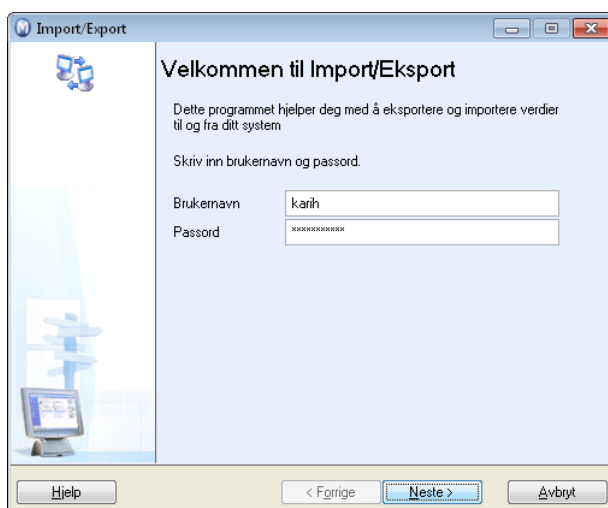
Import/Export

Velkommen til Import/Eksport

Dette programmet hjelper deg med å eksportere og importere verdier til og fra ditt system

Skriv inn brukernavn og passord.

Brukernavn karih

Passord ***********

Hjelp

< Forrige

Neste >

Avbryt